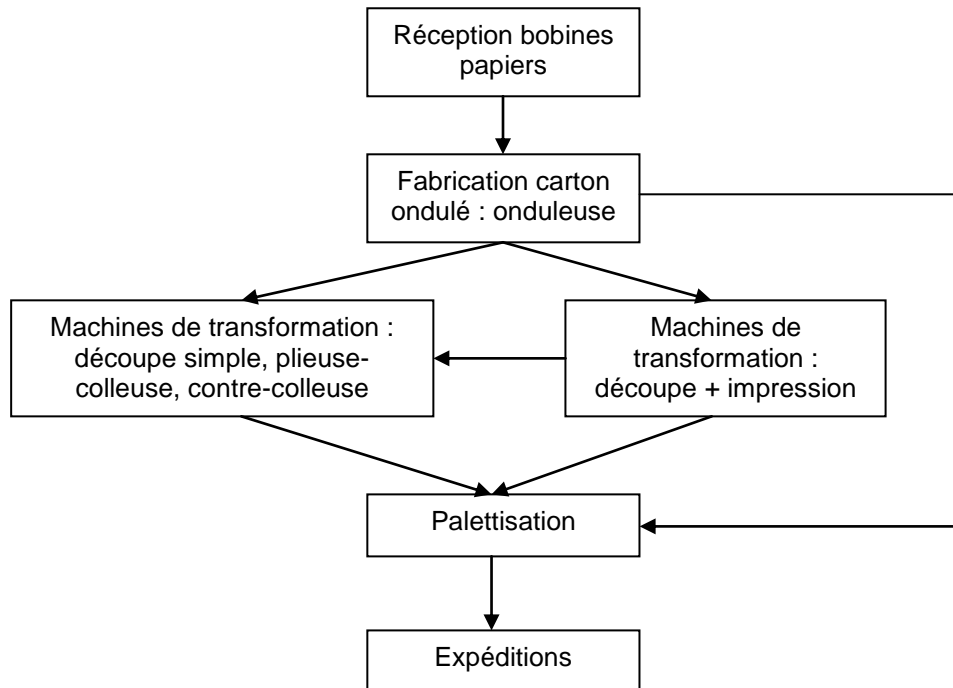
Réception bobines papiers

Fabrication carton ondulé : onduleuse

Machines de transformation : découpe simple, plieuse-colleuse, contre-colleuse

Machines de transformation : découpe + impression

Palettisation

Expéditions